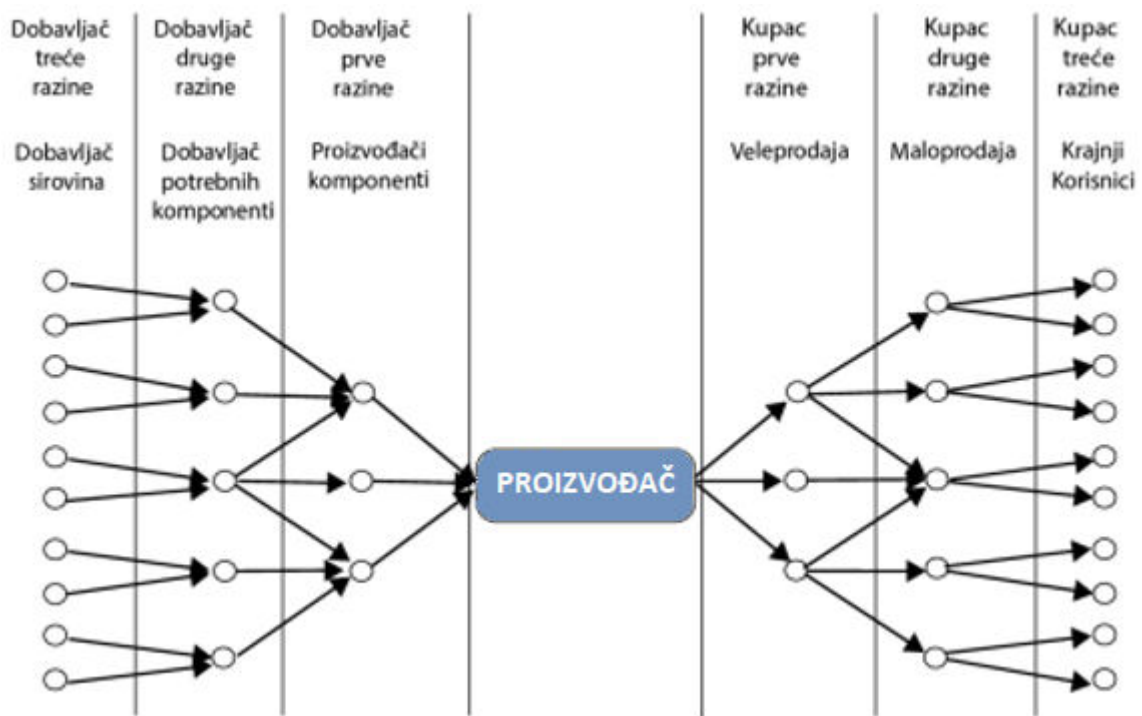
Dobavljač treće razine

Dobavljač sirovina

Dobavljač druge razine

Dobavljač potrebnih komponenti

Dobavljač prve razine

Proizvođači komponenti

PROIZVOĐAČ

Kupac prve razine

Veleprodaja

Kupac druge razine

Maloprodaja

Kupac treće razine

Krajnji Korisnici